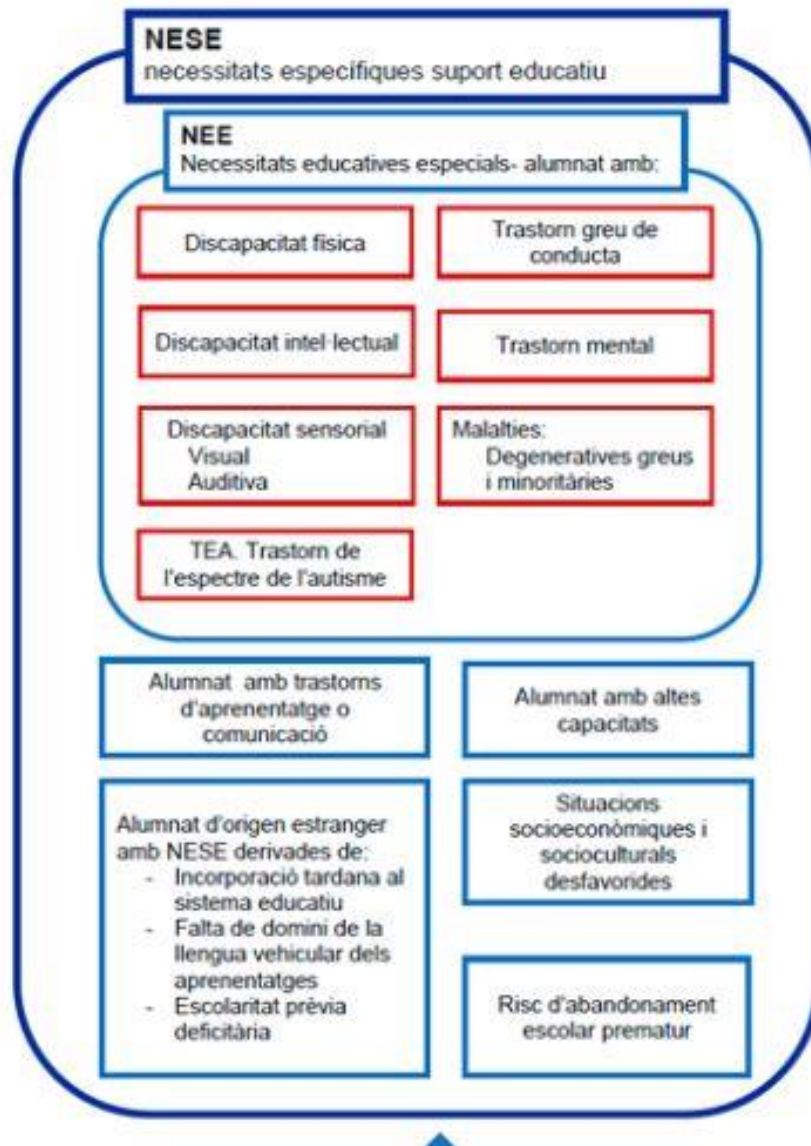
NESE
necessitats específiques suport educatiu

NEE
Necessitats educatives especials- alumnat amb:

Discapacitat física

Trastorn greu de conducta

Discapacitat intel·lectual

Trastorn mental

Discapacitat sensorial
Visual
Auditiva

Malalties:
Degeneratives greus i minoritàries

TEA. Trastorn de l'espectre de l'autisme

Alumnat amb trastorns d'aprenentatge o comunicació

Alumnat amb altes capacitats

Alumnat d'origen estranger amb NESE derivades de:
- Incorporació tardana al sistema educatiu
- Falta de domini de la llengua vehicular dels aprenentatges
- Escolaritat prèvia deficitària

Situacions socioeconòmiques i socioculturals desfavorides

Risc d'abandonament escolar prematur